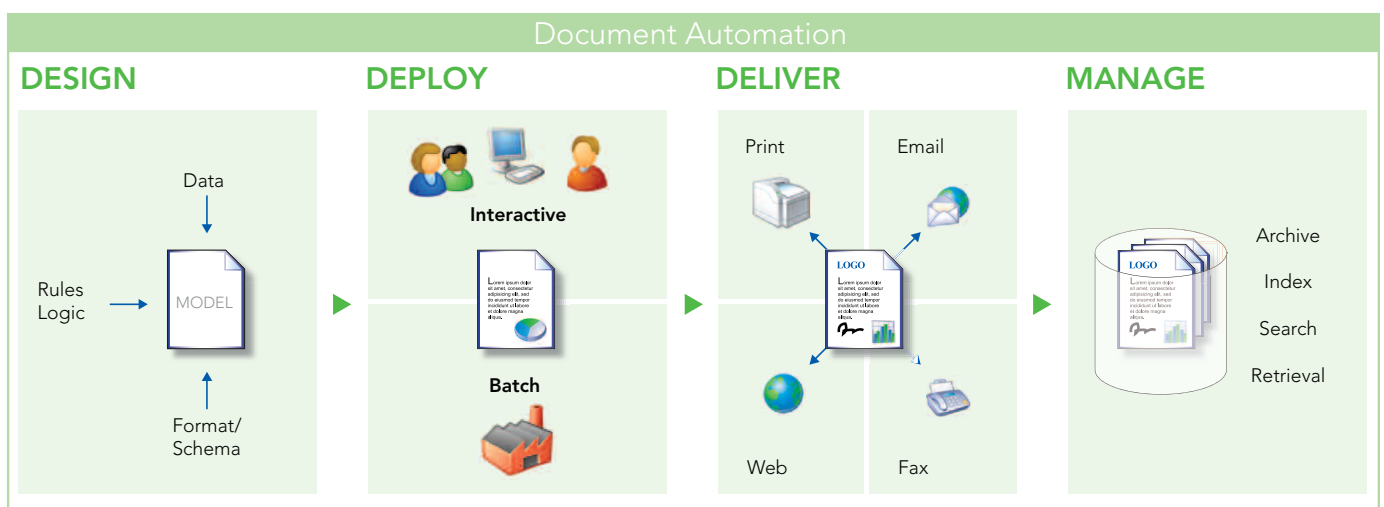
Document Automation

DESIGN

Data

Rules
Logic

MODEL

Format/
Schema

DEPLOY

Interactive

Lorem ipsum dolor sit amet, consectetur adipisicing elit, sed do eiusmod tempor incididunt ut labore et dolore magna aliqua.

Batch

DELIVER

Print

Email

LOGO

Lorem ipsum dolor sit amet, consectetur adipisicing elit, sed do eiusmod tempor incididunt ut labore et dolore magna aliqua.

Web

Fax

MANAGE

LOGO

Lorem ipsum dolor sit amet, consectetur adipisicing elit, sed do eiusmod tempor incididunt ut labore et dolore magna aliqua.

Archive

Index

Search

Retrieval